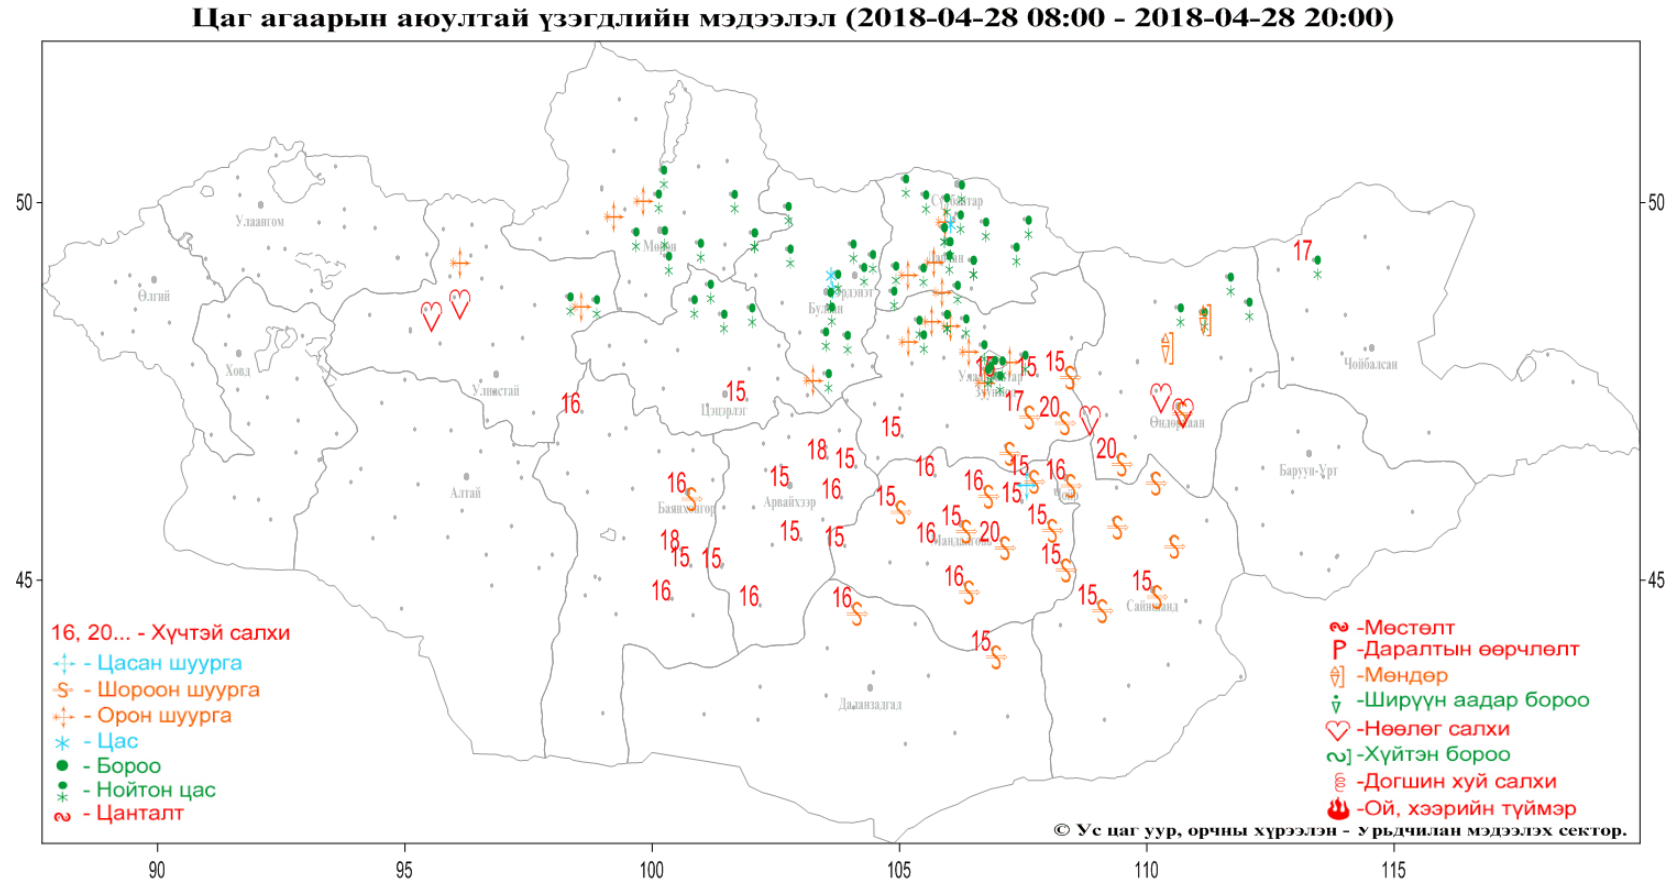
Цаг агаарын аюултай үзэгдлийн мэдээлэл (2018-04-28 08:00 - 2018-04-28 20:00)

50
45
50
45

Улаангом
Өлгий
Ховд
Улиастай
Алтай
Мөрөн
Булган
Эрдэнэт
Сүхбаатар
Дархан
Улаанбаатар
Зуунмод
Цэцэрлэг
Баянхонгор
Арвайхээр
Мандалговь
Чойр
Өндөрхаан
Чойбалсан
Баруун-Урт
Сайншанд
Даланзадгад

17
16
15
18
15
15
16
15
16
15
15
18
15
15
16
16
15
16
16
15
15
15
16
15
15
20
16
15
15
20
16
15
15
17
20
15
15
20
15
15
15
15
16
15

16, 20... - Хүчтэй салхи
- Цасан шуурга
- Шороон шуурга
- Орон шуурга
- Цас
- Бороо
- Нойтон цас
- Цанталт

-Мөстөлт
-Даралтын өөрчлөлт
-Мөндөр
-Ширүүн аадар бороо
-Нөөлөг салхи
-Хүйтэн бороо
-Догшин хуй салхи
-Ой, хээрийн түймэр

© Ус цаг уур, орчны хүрээлэн - Урьдчилан мэдээлэх сектор.

90
95
100
105
110
115